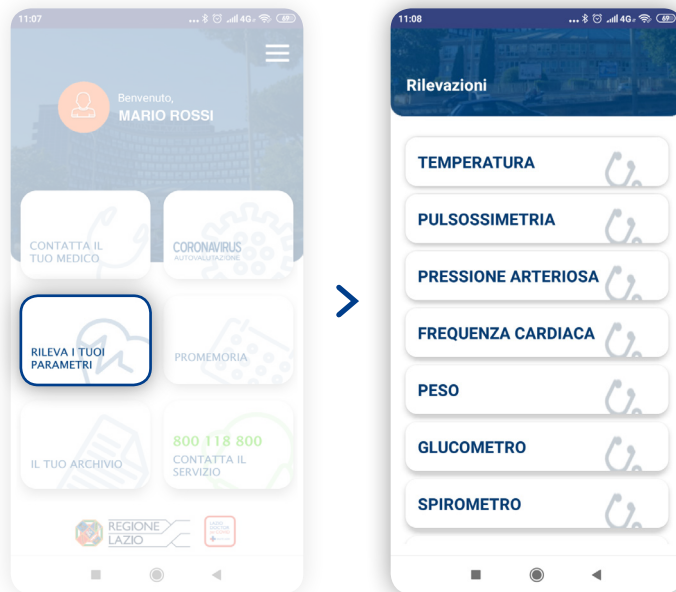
11:07

Benvenuto,
MARIO ROSSI

CONTATTA IL TUO MEDICO

CORONAVIRUS
AUTOVALUTAZIONE

RILEVA I TUOI PARAMETRI

PROMEMORIA

IL TUO ARCHIVIO

800 118 800
CONTATTA IL SERVIZIO

REGIONE LAZIO

11:08

Rilevazioni

TEMPERATURA

PULSOSSIMETRIA

PRESSIONE ARTERIOSA

FREQUENZA CARDIACA

PESO

GLUCOMETRO

SPIROMETRO